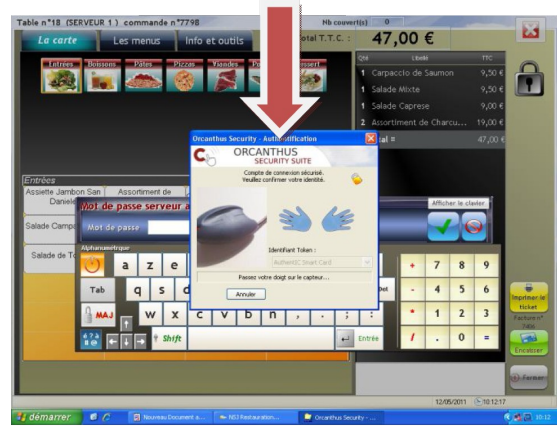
Table n°18 (SERVEUR 1 ) commande n°7798
Nb couvert(s) 0
La carte
Les menus
Info et outils
otal T.T.C. :
47,00 €

Entrées
Boissons
Pâtes
Pizzas
Viandes
Pr
ssert

| Qté | Libellé | TTC |
|---|---|---|
| 1 | Carpaccio de Saumon | 9,50 € |
| 1 | Salade Mixte | 9,50 € |
| 1 | Salade Caprese | 9,00 € |
| 2 | Assortiment de Charcu... | 19,00 € |
| | tal = | 47,00 € |

Orcanthus Security - Authentification
ORCANTHUS
SECURITY SUITE
Compte de connexion sécurisé.
Veuillez confirmer votre identité.
Identifiant Token :
AuthentIC Smart Card
Passez votre doigt sur le capteur...
Annuler

Entrées
Assiette Jambon San Daniele
Assortiment de
Salade Camp
Salade de To
Mot de passe serveur a
Mot de passe
Afficher le clavier
Alphanumérique
a z e
q s d
w x c v b n , ; :
Tab
MAJ
Shift
Del
Entrée

| + | 7 | 8 | 9 |
|---|---|---|---|
| - | 4 | 5 | 6 |
| * | 1 | 2 | 3 |
| / | . | 0 | = |

Imprimer le ticket
Facture n°
Encaisser
Fermer
12/05/2011 10:12:17
démarrer
Nouveau Document a...
NOJ Restauration...
Orcanthus Security - ...
10:12